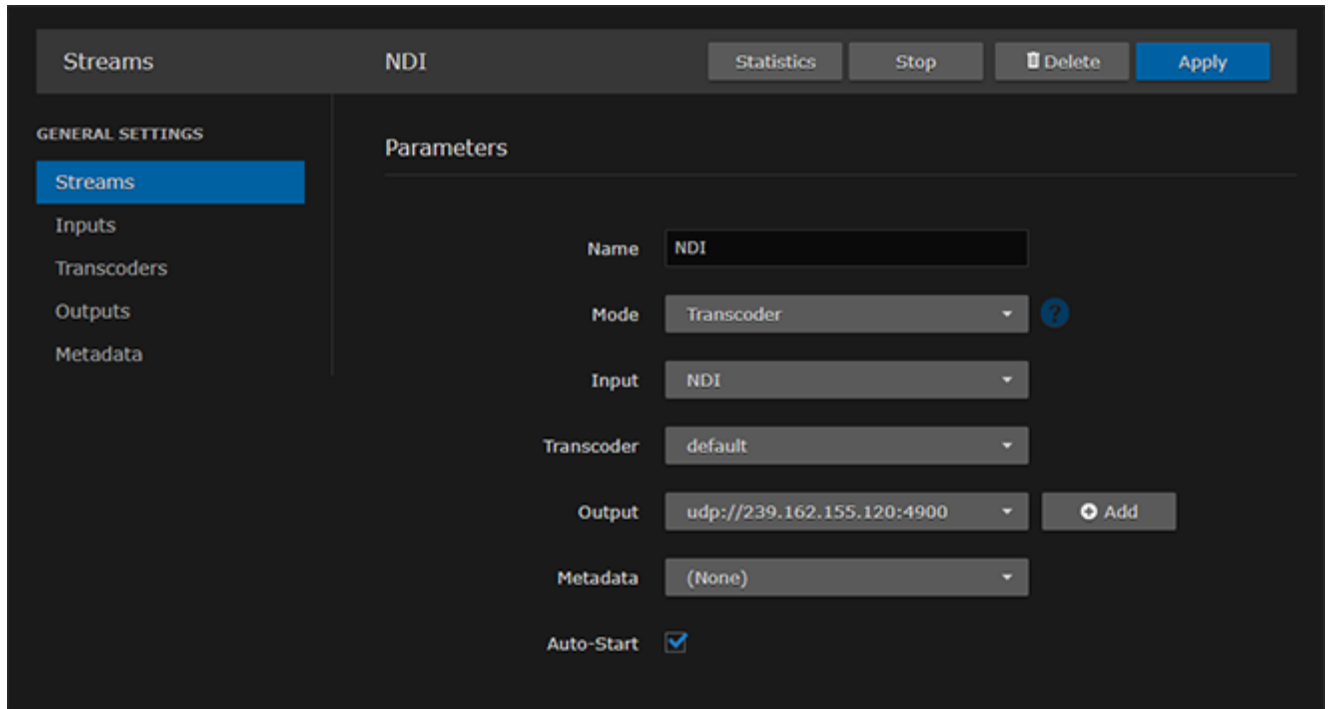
Streams

NDI

Statistics

Stop

Delete

Apply

GENERAL SETTINGS

Streams

Inputs

Transcoders

Outputs

Metadata

Parameters

Name NDI

Mode Transcoder

?

Input NDI

Transcoder default

Output udp://239.162.155.120:4900

Add

Metadata (None)

Auto-Start